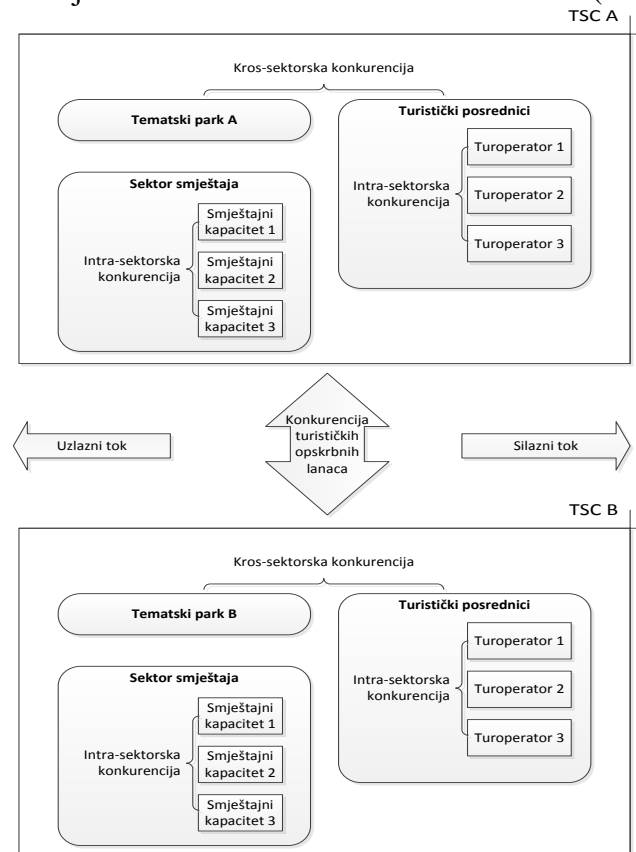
TSC A

Kros-sektorska konkurencija

Tematski park A

Turistički posrednici

Intra-sektorska konkurencija

Turoperator 1

Turoperator 2

Turoperator 3

Sektor smještaja

Intra-sektorska konkurencija

Smještajni kapacitet 1

Smještajni kapacitet 2

Smještajni kapacitet 3

Uzlazni tok

Konkurencija turističkih opskrbnih lanaca

Silazni tok

TSC B

Kros-sektorska konkurencija

Tematski park B

Turistički posrednici

Intra-sektorska konkurencija

Turoperator 1

Turoperator 2

Turoperator 3

Sektor smještaja

Intra-sektorska konkurencija

Smještajni kapacitet 1

Smještajni kapacitet 2

Smještajni kapacitet 3